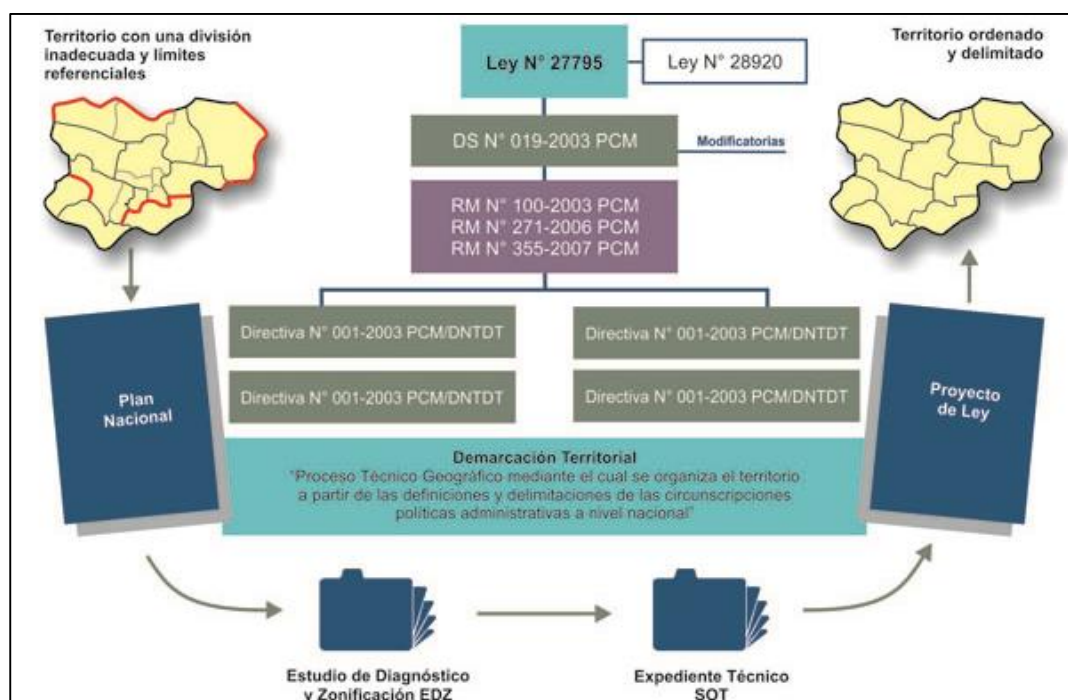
Territorio con una división inadecuada y límites referenciales

Ley N° 27795

Ley N° 28920

Territorio ordenado y delimitado

DS N° 019-2003 PCM

Modificatorias

RM N° 100-2003 PCM
RM N° 271-2006 PCM
RM N° 355-2007 PCM

Directiva N° 001-2003 PCM/DNTDT

Directiva N° 001-2003 PCM/DNTDT

Directiva N° 001-2003 PCM/DNTDT

Directiva N° 001-2003 PCM/DNTDT

Plan Nacional

Proyecto de Ley

Demarcación Territorial
"Proceso Técnico Geográfico mediante el cual se organiza el territorio a partir de las definiciones y delimitaciones de las circunscripciones políticas administrativas a nivel nacional"

Estudio de Diagnóstico y Zonificación EDZ

Expediente Técnico SOT